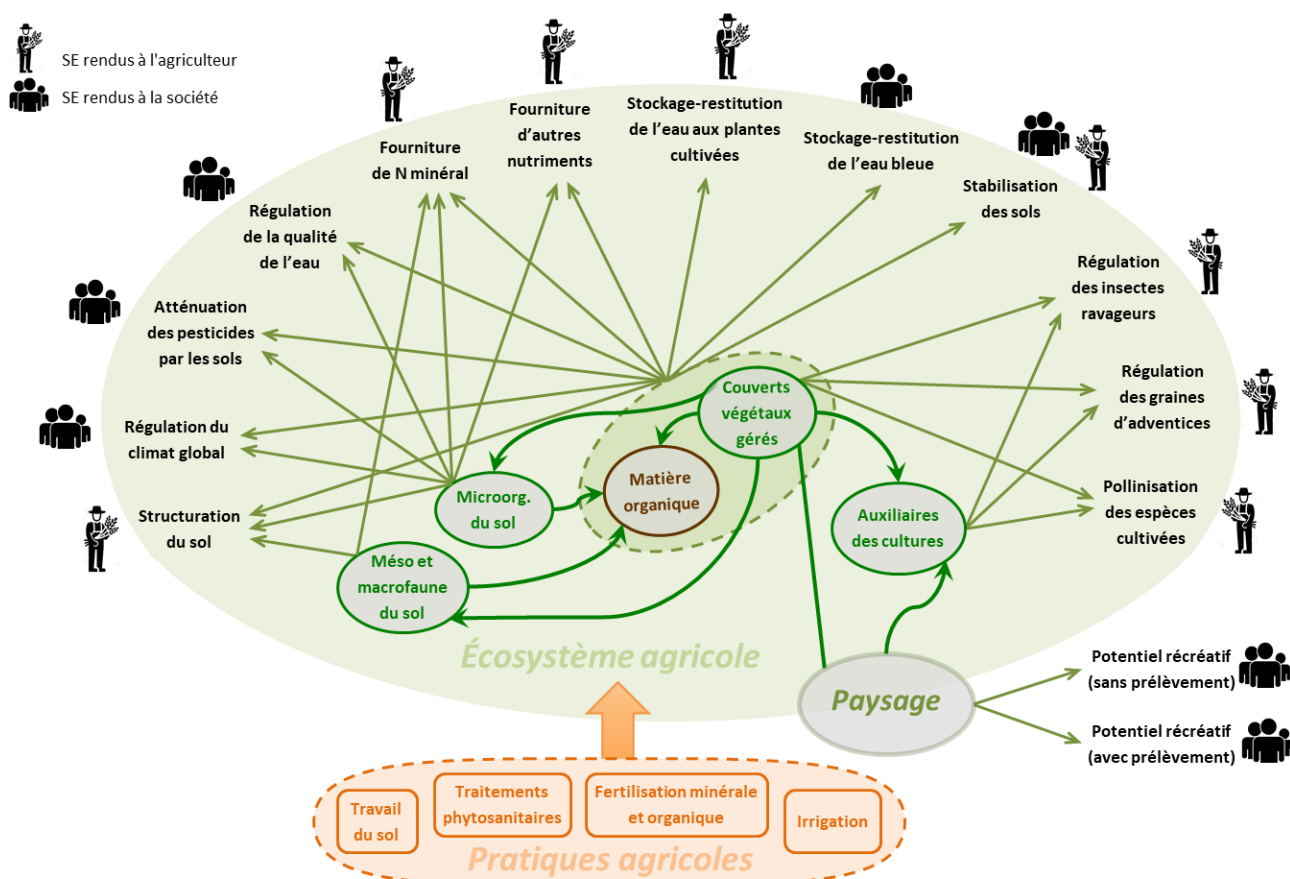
SE rendus à l'agriculteur

SE rendus à la société

Fourniture de N minéral

Fourniture d'autres nutriments

Stockage-restitution de l'eau aux plantes cultivées

Stockage-restitution de l'eau bleue

Stabilisation des sols

Régulation de la qualité de l'eau

Régulation des insectes ravageurs

Atténuation des pesticides par les sols

Régulation des graines d'adventices

Régulation du climat global

Pollinisation des espèces cultivées

Structuration du sol

Couverts végétaux gérés

Matière organique

Microorg. du sol

Auxiliaires des cultures

Méso et macrofaune du sol

Écosystème agricole

Paysage

Potentiel récréatif (sans prélèvement)

Potentiel récréatif (avec prélèvement)

Travail du sol

Traitements phytosanitaires

Fertilisation minérale et organique

Irrigation

Pratiques agricoles